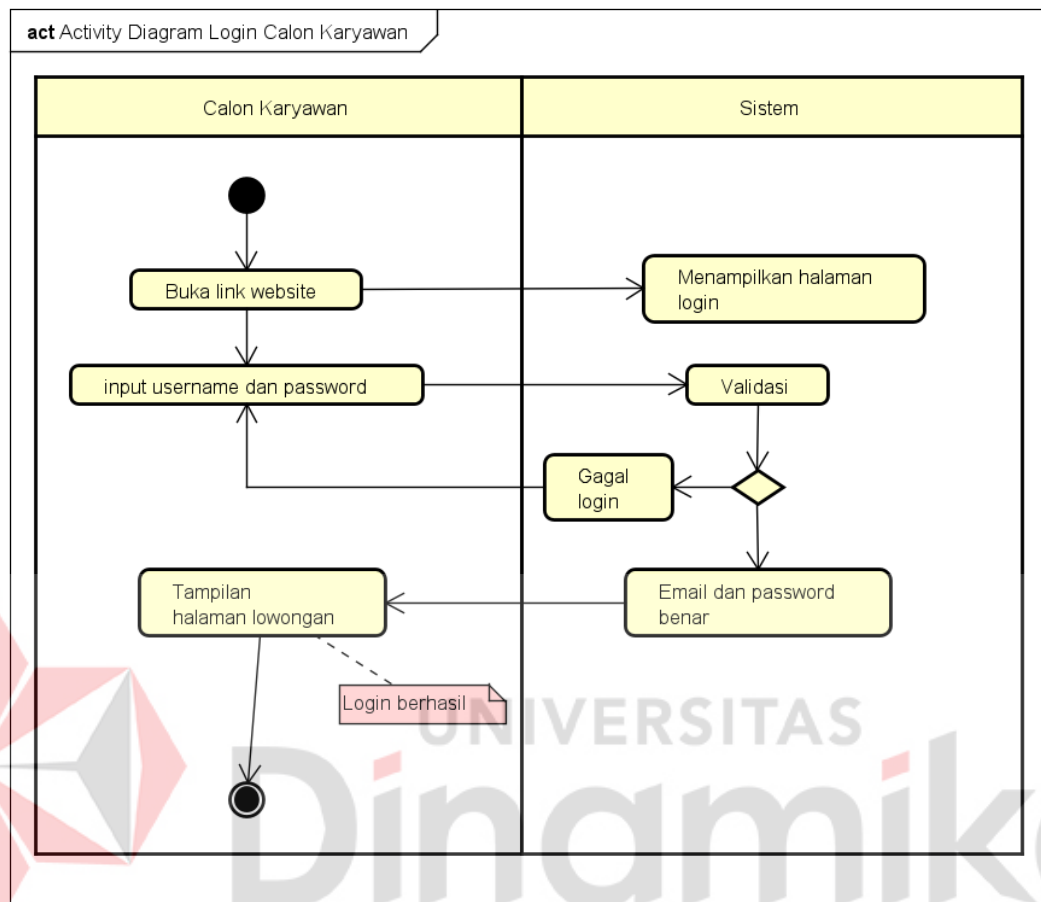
act Activity Diagram Login Calon Karyawan

Calon Karyawan

Sistem

Buka link website

Menampilkan halaman login

input username dan password

Validasi

Gagal login

Tampilan halaman lowongan

Email dan password benar

Login berhasil

UNIVERSITAS

Dinamika